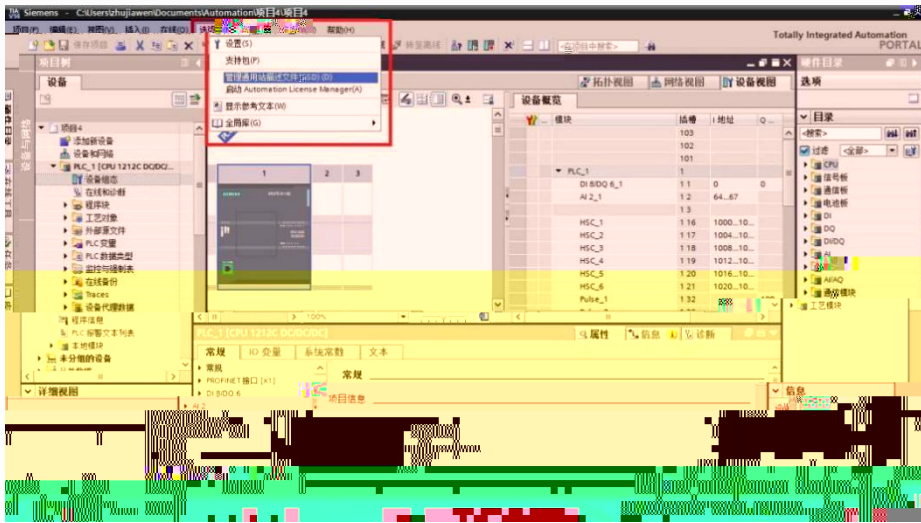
Siemens - C:\Users\zhujiawen\Documents\Automation\项目4\项目4

项目(P) 编辑(E) 视图(V) 插入(I) 在线(O) 选项 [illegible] 帮助(H)

保存项目 转至离线

Totally Integrated Automation
PORTAL

项目树

设备

项目4
添加新设备
设备和网络
PLC_1 [CPU 1212C DC/DC/...
设备组态
在线和诊断
程序块
工艺对象
外部源文件
PLC 变量
PLC 数据类型
监控与强制表
在线备份
Traces
设备代理数据
程序信息
PLC 报警文本列表
本地模块
未分组的设备

详细视图

设置(S)
支持包(P)
管理通用站描述文件(GSD) (D)
启动 Automation License Manager(A)
显示参考文本(W)
全局库(G)

拓扑视图 网络视图 设备视图

设备概览

| 模块 | 插槽 | I 地址 | Q... |
|---|---|---|---|
| | 103 | | |
| | 102 | | |
| | 101 | | |
| PLC_1 | 1 | | |
| DI 8/DQ 6_1 | 1 1 | 0 | 0 |
| AI 2_1 | 1 2 | 64...67 | |
| | 1 3 | | |
| HSC_1 | 1 16 | 1000...10... | |
| HSC_2 | 1 17 | 1004...10... | |
| HSC_3 | 1 18 | 1008...10... | |
| HSC_4 | 1 19 | 1012...10... | |
| HSC_5 | 1 20 | 1016...10... | |
| HSC_6 | 1 21 | 1020...10... | |
| Pulse_1 | 1 32 | | |

1 2 3

100%

PLC_1 [CPU 1212C DC/DC/DC]

属性 信息 诊断

常规 IO 变量 系统常数 文本

常规
PROFINET 接口 [X1]
DI 8/DQ 6

常规
项目信息

硬件目录

选项

目录
<搜索>
过滤 <全部>
CPU
信号板
通信板
电池板
DI
DQ
DI/DQ
AI
AI/AQ
通信模块
工艺模块

信息